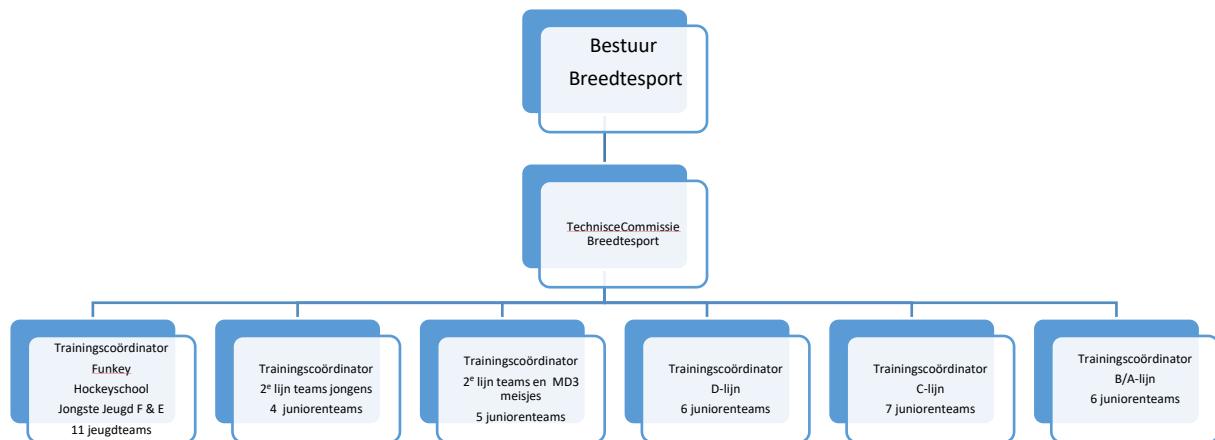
Bestuur
Breedtesport

TechnisceCommissie
Breedtesport

Trainingscoördinator
Funkey
Hockeyschool
Jongste Jeugd F & E
11 jeugdteams

Trainingscoördinator
2$^e$ lijn teams jongens
4 juniorenteams

Trainingscoördinator
2$^e$ lijn teams en MD3 meisjes
5 juniorenteams

Trainingscoördinator
D-lijn
6 juniorenteams

Trainingscoördinator
C-lijn
7 juniorenteams

Trainingscoördinator
B/A-lijn
6 juniorenteams